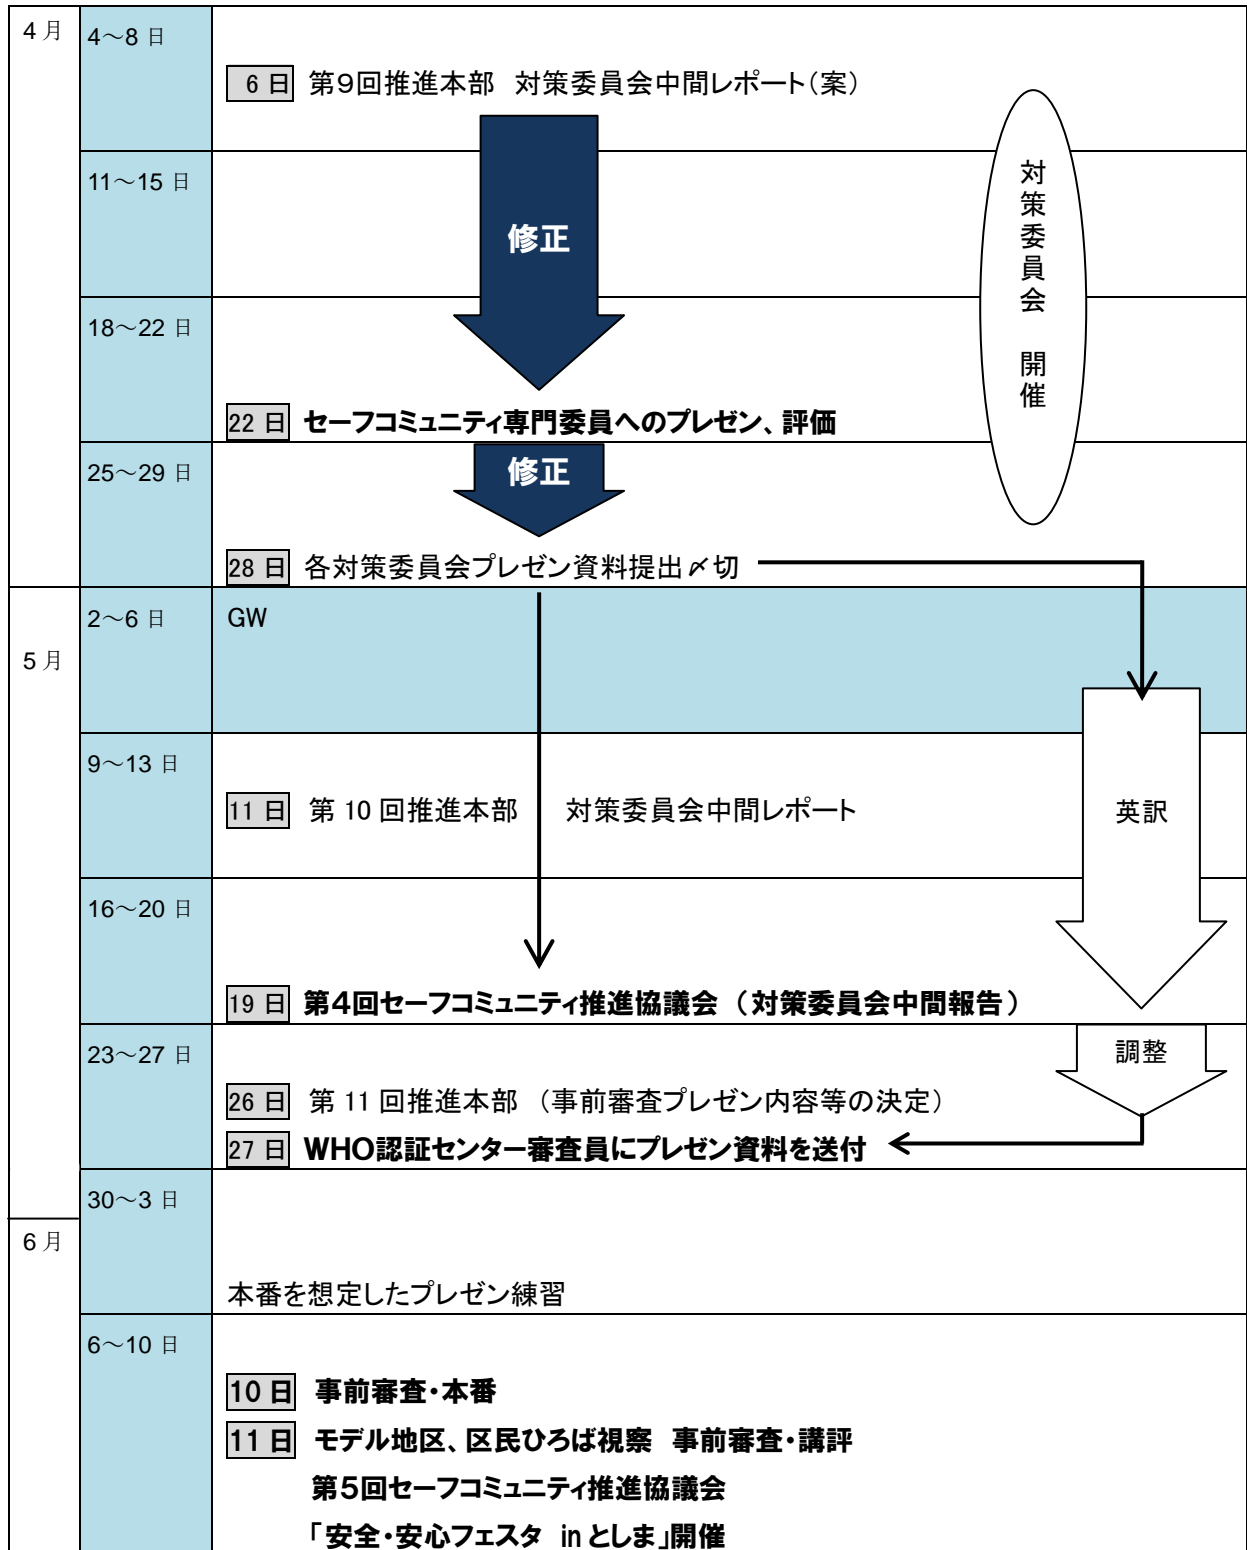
| | | |
|---|---|---|
| 4月 | 4～8日 | 6日 第9回推進本部 対策委員会中間レポート(案) |
| | 11～15日 | 修正 |
| | 18～22日 | 22日 セーフコミュニティ専門委員へのプレゼン、評価 |
| | 25～29日 | 修正<br>28日 各対策委員会プレゼン資料提出〆切 |
| 5月 | 2～6日 | GW |
| | 9～13日 | 11日 第10回推進本部 対策委員会中間レポート |
| | 16～20日 | 19日 第4回セーフコミュニティ推進協議会（対策委員会中間報告） |
| | 23～27日 | 26日 第11回推進本部（事前審査プレゼン内容等の決定）<br>27日 WHO認証センター審査員にプレゼン資料を送付 |
| 6月 | 30～3日 | 本番を想定したプレゼン練習 |
| | 6～10日 | 10日 事前審査・本番<br>11日 モデル地区、区民ひろば視察 事前審査・講評<br>第5回セーフコミュニティ推進協議会<br>「安全・安心フェスタ in としま」開催 |

対策委員会 開催

英訳

調整